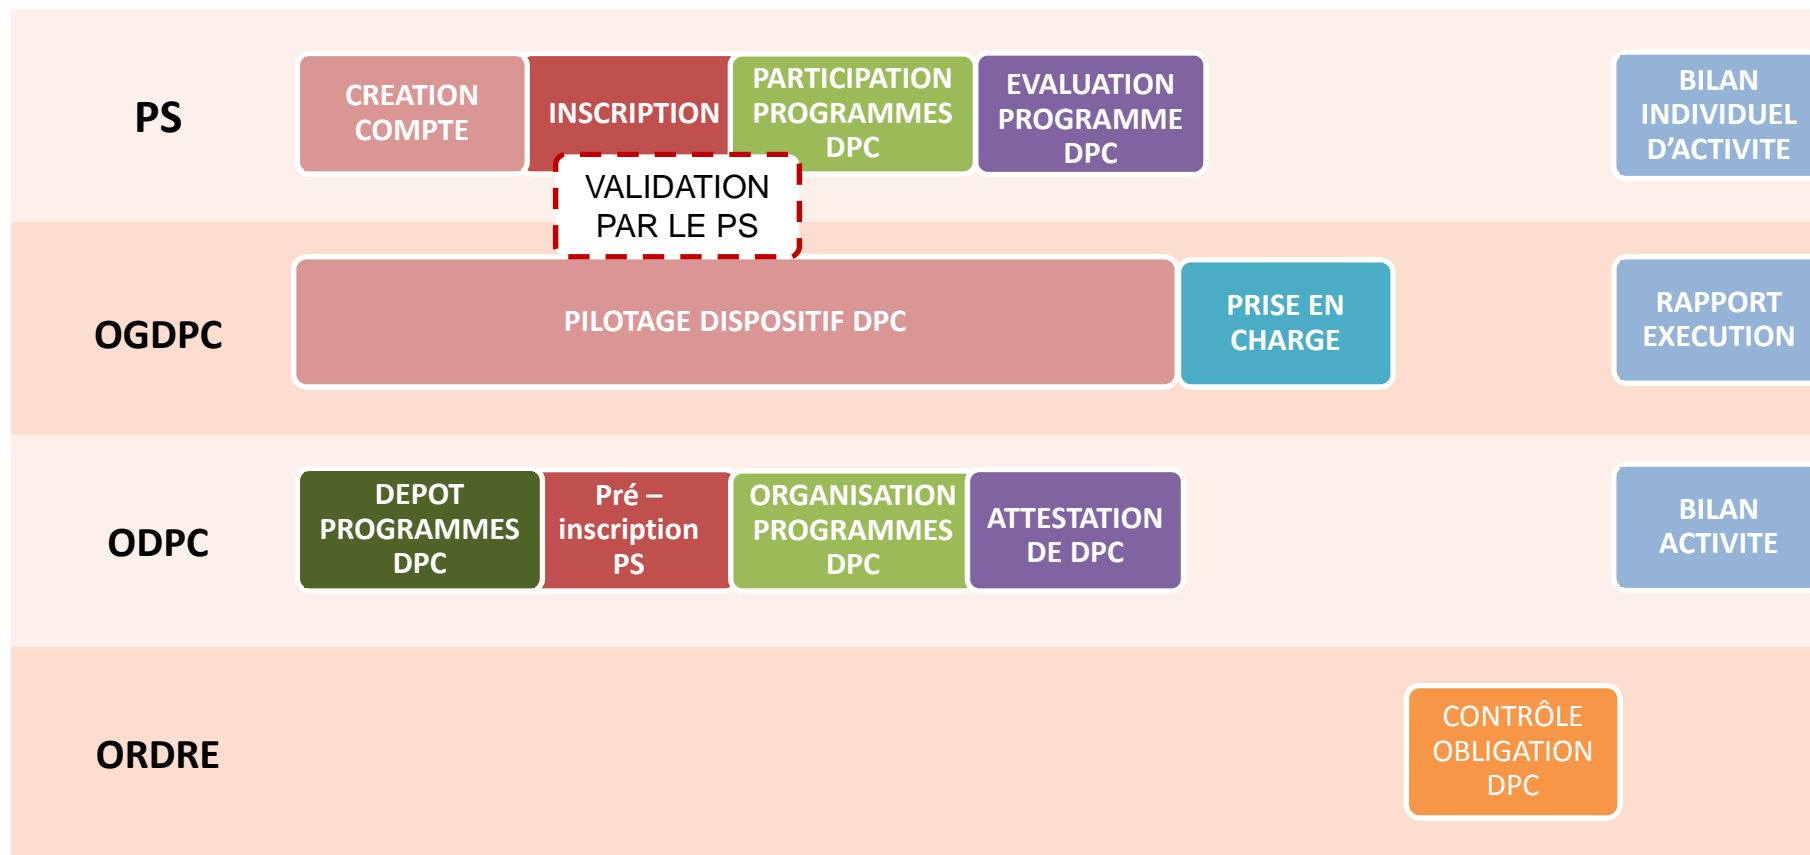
PS

CREATION COMPTE

INSCRIPTION

PARTICIPATION PROGRAMMES DPC

EVALUATION PROGRAMME DPC

BILAN INDIVIDUEL D'ACTIVITE

VALIDATION PAR LE PS

OGDPC

PILOTAGE DISPOSITIF DPC

PRISE EN CHARGE

RAPPORT EXECUTION

ODPC

DEPOT PROGRAMMES DPC

Pré – inscription PS

ORGANISATION PROGRAMMES DPC

ATTESTATION DE DPC

BILAN ACTIVITE

ORDRE

CONTRÔLE OBLIGATION DPC